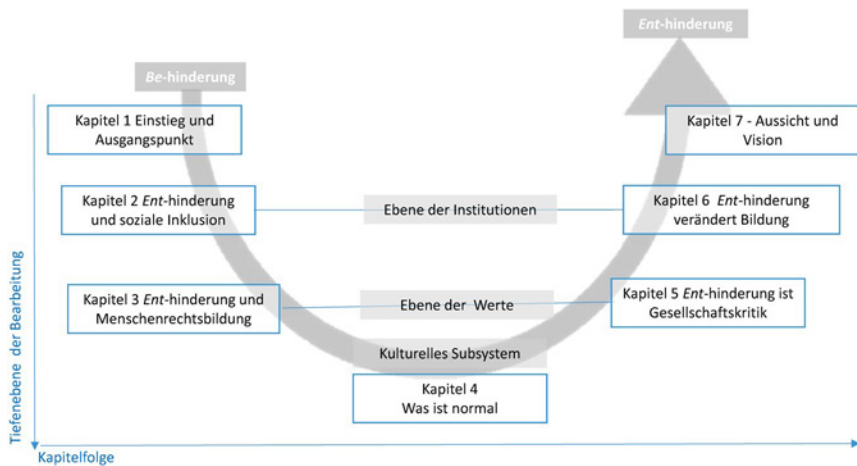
Be-hinderung

Ent-hinderung

Kapitel 1 Einstieg und Ausgangspunkt

Kapitel 7 - Aussicht und Vision

Kapitel 2 Ent-hinderung und soziale Inklusion

Ebene der Institutionen

Kapitel 6 Ent-hinderung verändert Bildung

Kapitel 3 Ent-hinderung und Menschenrechtsbildung

Ebene der Werte

Kapitel 5 Ent-hinderung ist Gesellschaftskritik

Kulturelles Subsystem

Kapitel 4
Was ist normal

Tiefenebene der Bearbeitung

Kapitelfolge